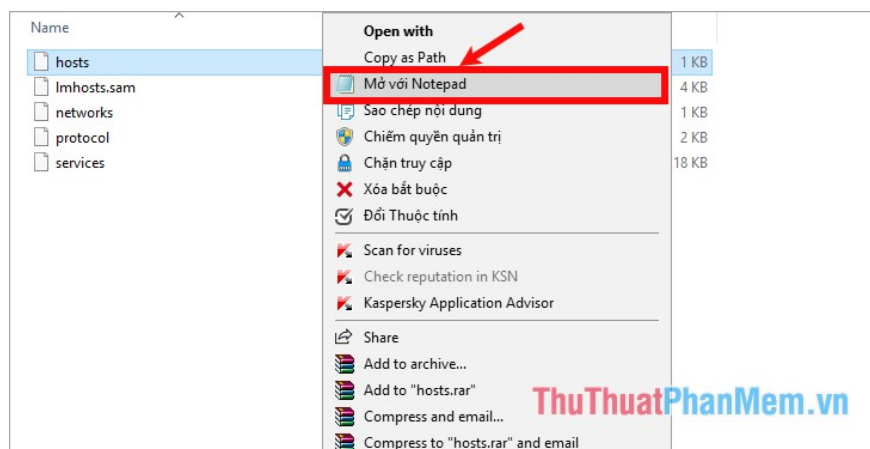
Name

hosts
lmhosts.sam
networks
protocol
services

Open with
Copy as Path
Mở với Notepad
Sao chép nội dung
Chiếm quyền quản trị
Chặn truy cập
Xóa bắt buộc
Đổi Thuộc tính
Scan for viruses
Check reputation in KSN
Kaspersky Application Advisor
Share
Add to archive...
Add to "hosts.rar"
Compress and email...
Compress to "hosts.rar" and email

1 KB
4 KB
1 KB
2 KB
18 KB

ThuThuatPhanMem.vn